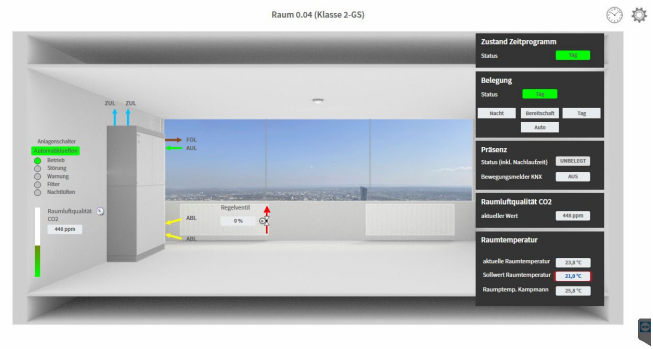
Raum 0.04 (Klasse 2-GS)

ZUL ZUL

FOL
AUL

Anlagenschalter
Automatikbetrieb
Betrieb
Störung
Wartung
Filter
Nachtlüften

Raumluftqualität
CO2
448 ppm

Regelventil
ABL
0 %
ABL

Zustand Zeitprogramm
Status TAG

Belegung
Status Tag
Nacht Bereitschaft Tag
Auto

Präsenz
Status (inkl. Nachlaufzeit) UNBELEGT
Bewegungsmelder KNX AUS

Raumluftqualität CO2
aktueller Wert 448 ppm

Raumtemperatur
aktuelle Raumtemperatur 23,8 °C
Sollwert Raumtemperatur 21,0 °C
Raumtemp. Kampmann 25,8 °C